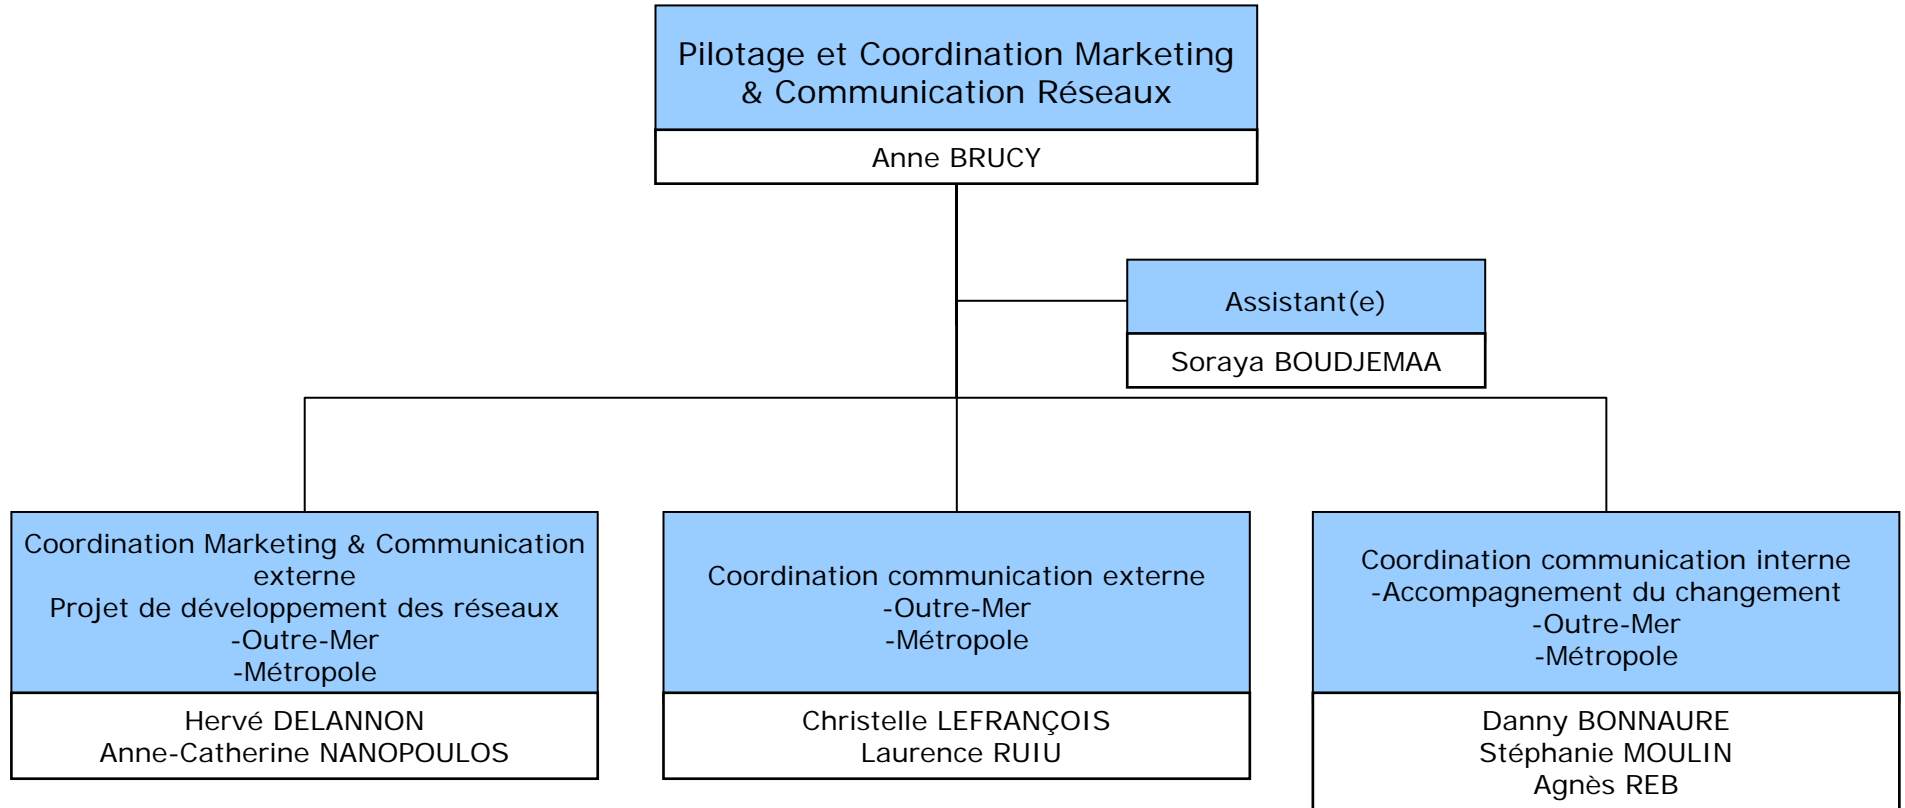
Pilotage et Coordination Marketing & Communication Réseaux

Anne BRUCY

Assistant(e)

Soraya BOUDJEMAA

Coordination Marketing & Communication externe
Projet de développement des réseaux
-Outre-Mer
-Métropole

Hervé DELANNON
Anne-Catherine NANOPOULOS

Coordination communication externe
-Outre-Mer
-Métropole

Christelle LEFRANÇOIS
Laurence RUIU

Coordination communication interne
-Accompagnement du changement
-Outre-Mer
-Métropole

Danny BONNAURE
Stéphanie MOULIN
Agnès REB